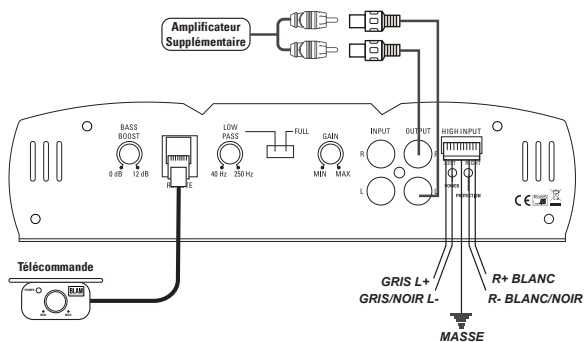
Amplificateur Supplémentaire

BASS BOOST
0 dB 12 dB

REMOTE

LOW PASS
40 Hz 250 Hz

FULL

GAIN
MIN MAX

INPUT
R
L

OUTPUT

HIGH INPUT

POWER

PROTECTION

Télécommande

ELAM

GRIS L+
GRIS/NOIR L-

R+ BLANC
R- BLANC/NOIR

MASSE